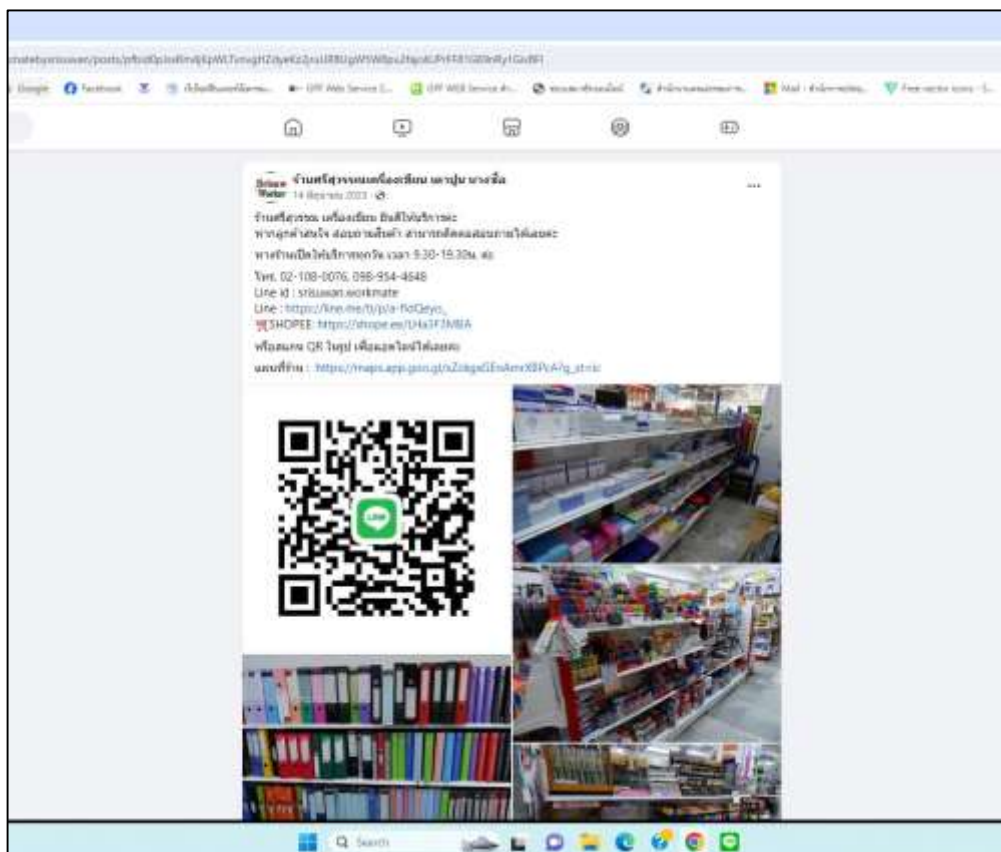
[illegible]/posts/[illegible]

Google Facebook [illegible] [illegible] OPF Web Service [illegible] OPF WEB Service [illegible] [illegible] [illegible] Mail - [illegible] Free vector icons - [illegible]

Srisuwan Worker ร้านศรีสุวรรณเครื่องเขียน เยาวภา บางซื่อ
14 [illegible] 2023 ·

ร้านศรีสุวรรณ เครื่องเขียน ยินดีให้บริการค่ะ
หากลูกค้าสนใจ สอบถามสินค้า สามารถติดต่อสอบถามได้เลยค่ะ

ทางร้านเปิดให้บริการทุกวัน เวลา 9.30-19.30น. ค่ะ

โทร. 02-108-0076, 098-954-4648
Line id : srisuwan.workmate
Line : https://line.me/ti/p/a-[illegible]
SHOPEE: https://shope.ee/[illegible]

หรือสแกน QR ในรูป เพื่อแอดไลน์ได้เลยค่ะ

แผนที่ร้าน : https://maps.app.goo.gl/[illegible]

LINE

Search